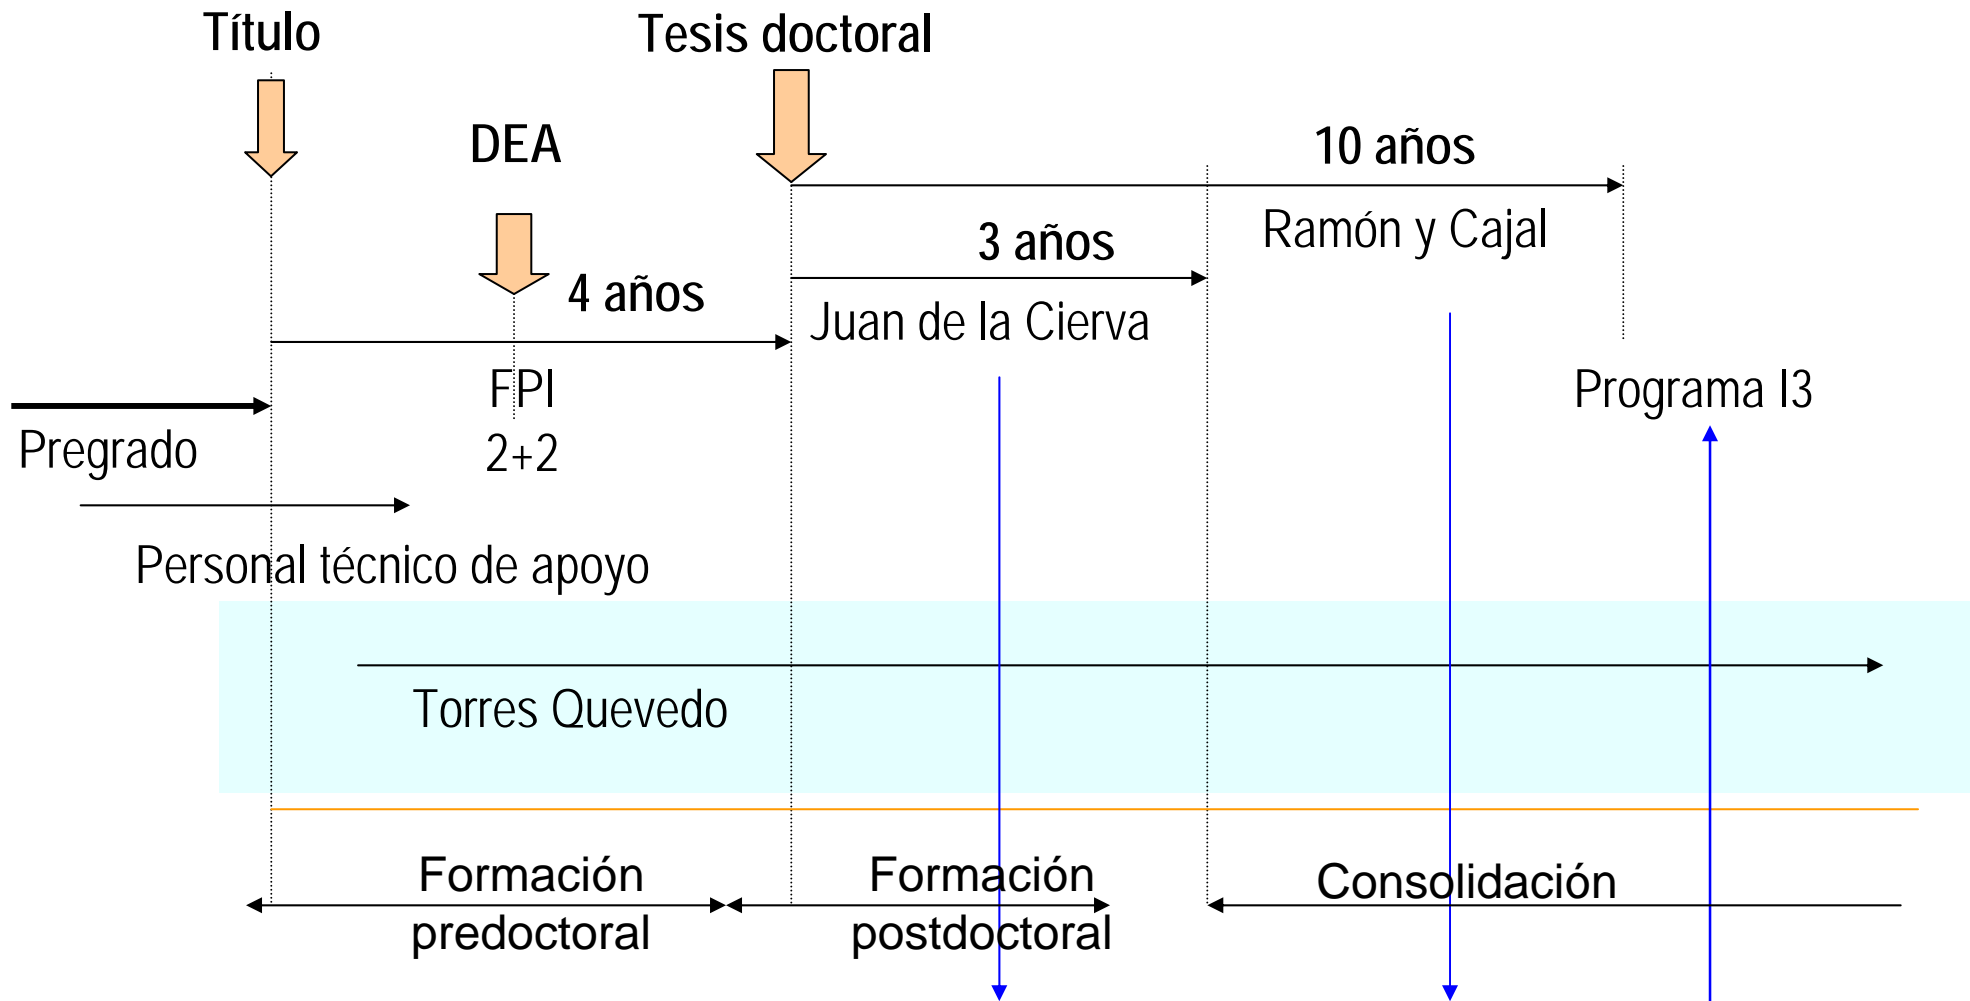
Título

Tesis doctoral

DEA

10 años

Ramón y Cajal

3 años

4 años

Juan de la Cierva

FPI

2+2

Programa I3

Pregrado

Personal técnico de apoyo

Torres Quevedo

Formación predoctoral

Formación postdoctoral

Consolidación